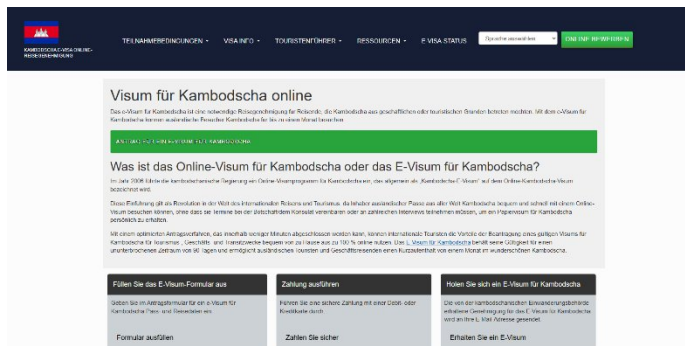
KAMBODSCHA E-VISA ONLINE-REISEGENEHMIGUNG

TEILNAHMEBEDINGUNGEN ▾ VISA INFO ▾ TOURISTENFÜHRER ▾ RESSOURCEN ▾ E VISA STATUS Sprache auswählen ONLINE BEWERBEN

Visum für Kambodscha online

Das e-Visum für Kambodscha ist eine notwendige Reisegenehmigung für Reisende, die Kambodscha aus geschäftlichen oder touristischen Gründen besuchen möchten. Mit dem e-Visum für Kambodscha können ausländische Besucher Kambodscha für bis zu einem Monat besuchen.

JETZT ONLINE BEWERBEN FÜR KAMBODSCHA

Was ist das Online-Visum für Kambodscha oder das E-Visum für Kambodscha?

Im Jahr 2006 führte die kambodschanische Regierung ein Online-Visumprogramm für Kambodscha ein, das allgemein als „Kambodscha-E-Visum" auf dem Online-Kambodscha-Visum bezeichnet wird.

Diese Einführung gilt als Revolution in der Welt des internationalen Reisens und Tourismus, da Inhaber ausländischer Pässe aus aller Welt Kambodscha bequem und schnell mit einem Online-Visum besuchen können, ohne dass sie Termine bei der Botschaft oder Konsulat vereinbaren oder an zahlreichen Interviews teilnehmen müssen, um ein Papiervisum für Kambodscha persönlich zu erhalten.

Mit einem optimierten Antragsverfahren, das innerhalb weniger Minuten abgeschlossen werden kann, können internationale Touristen die Vorteile der Beantragung eines gültigen Visums für Kambodscha für Tourismus-, Geschäfts- und Transitzwecke bequem von zu Hause aus zu 100 % online nutzen. Das E-Visum für Kambodscha besitzt seine Gültigkeit für einen ununterbrochenen Zeitraum von 90 Tagen und ermöglicht ausländischen Touristen und Geschäftsreisenden einen Kurzaufenthalt von einem Monat im wunderschönen Kambodscha.

Füllen Sie das E-Visum-Formular aus

Geben Sie im Antragsformular für ein e-Visum für Kambodscha Pass- und Reisedaten ein.

Formular ausfüllen

Zahlung ausführen

Führen Sie eine sichere Zahlung mit einer Debit- oder Kreditkarte durch.

Zahlen Sie sicher

Holen Sie sich ein E-Visum für Kambodscha

Die von der kambodschanischen Einwanderungsbehörde erhaltene Genehmigung für ein E-Visum für Kambodscha wird an Ihre E-Mail-Adresse gesendet.

Erhalten Sie ein E-Visum